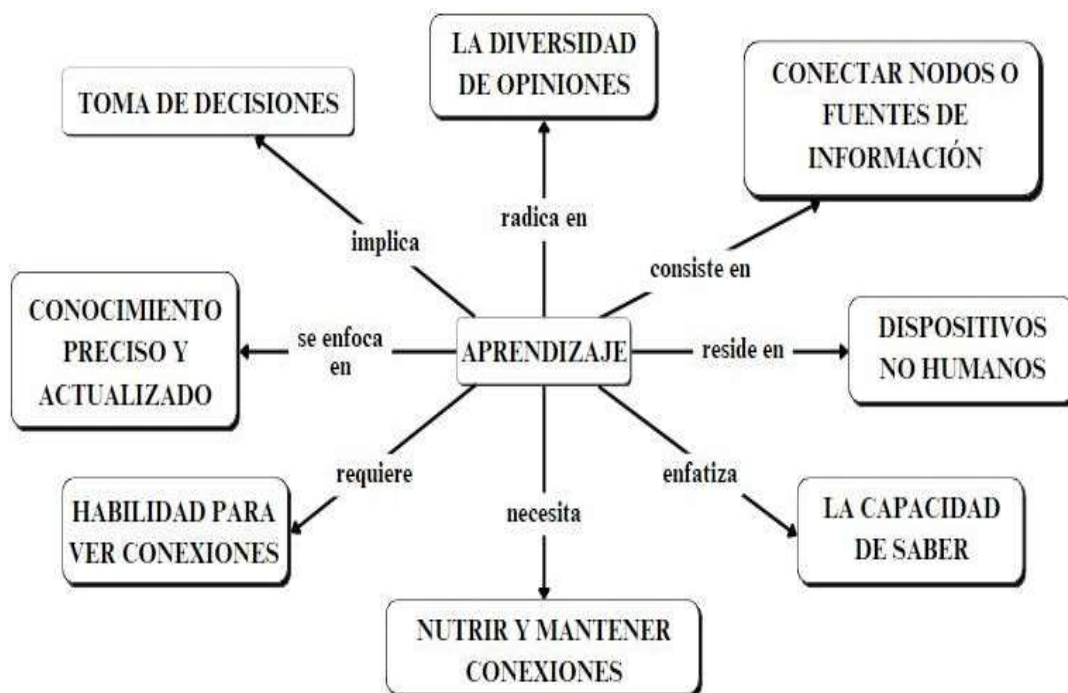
TOMA DE DECISIONES

LA DIVERSIDAD DE OPINIONES

CONECTAR NODOS O FUENTES DE INFORMACIÓN

implica

radica en

consiste en

CONOCIMIENTO PRECISO Y ACTUALIZADO

se enfoca en

APRENDIZAJE

reside en

DISPOSITIVOS NO HUMANOS

requiere

enfatiza

necesita

HABILIDAD PARA VER CONEXIONES

LA CAPACIDAD DE SABER

NUTRIR Y MANTENER CONEXIONES